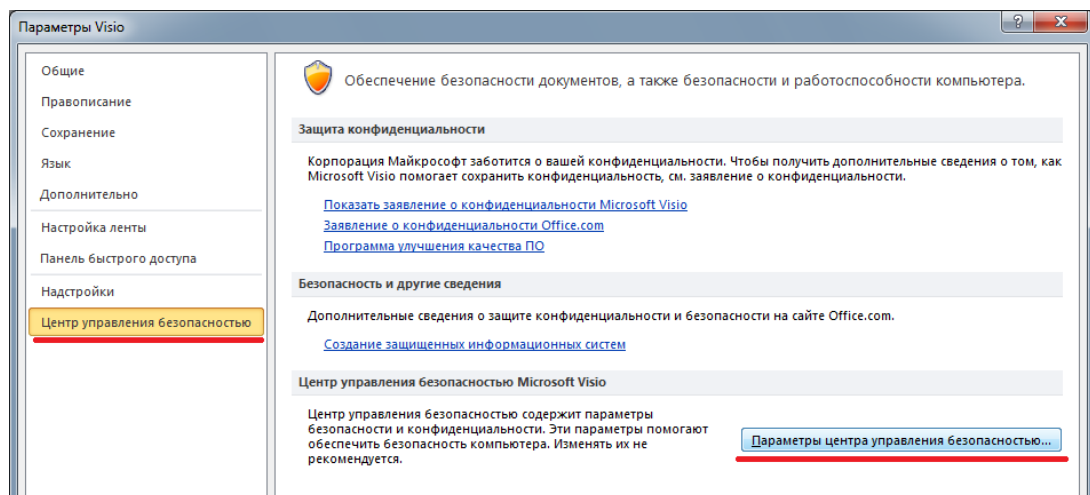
Параметры Visio

?

Общие
Правописание
Сохранение
Язык
Дополнительно
Настройка ленты
Панель быстрого доступа
Надстройки
Центр управления безопасностью

Обеспечение безопасности документов, а также безопасности и работоспособности компьютера.

Защита конфиденциальности

Корпорация Майкрософт заботится о вашей конфиденциальности. Чтобы получить дополнительные сведения о том, как Microsoft Visio помогает сохранить конфиденциальность, см. заявление о конфиденциальности.

Показать заявление о конфиденциальности Microsoft Visio
Заявление о конфиденциальности Office.com
Программа улучшения качества ПО

Безопасность и другие сведения

Дополнительные сведения о защите конфиденциальности и безопасности на сайте Office.com.

Создание защищенных информационных систем

Центр управления безопасностью Microsoft Visio

Центр управления безопасностью содержит параметры безопасности и конфиденциальности. Эти параметры помогают обеспечить безопасность компьютера. Изменять их не рекомендуется.

Параметры центра управления безопасностью...